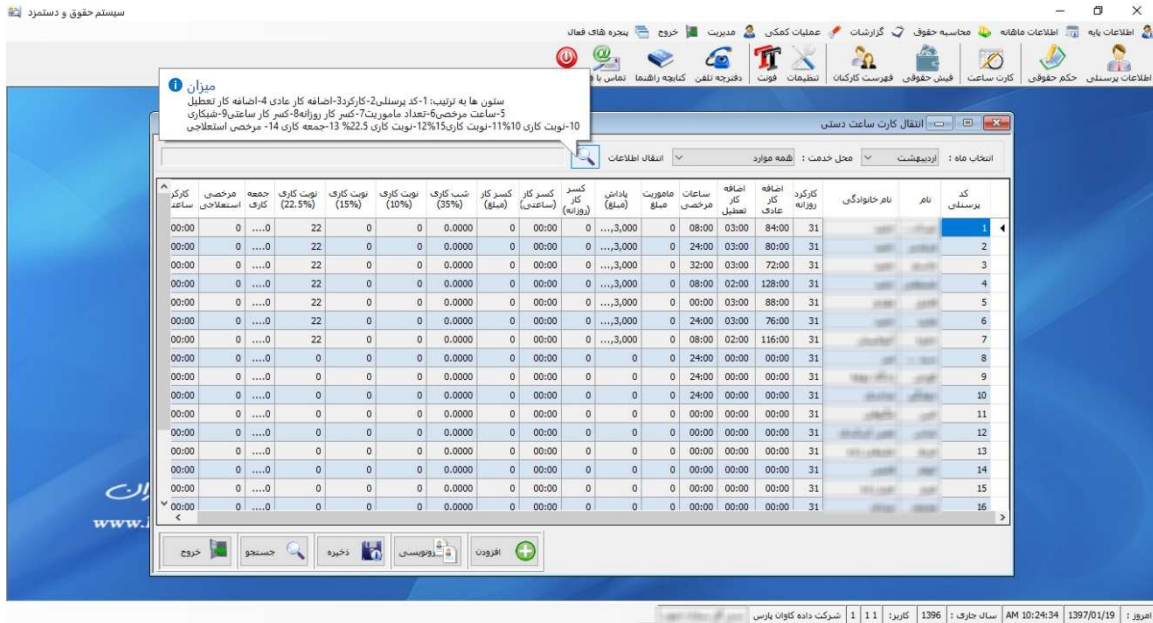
سیستم حقوق و دستمزد

اطلاعات پایه | اطلاعات ماهانه | محاسبه حقوق | گزارشات | عملیات کمکی | مدیریت | خروج | پنجره های فعال

اطلاعات پرسنلی | حکم حقوقی | کارت ساعت | فیش حقوقی | فهرست کارکنان | تنظیمات | فونت | دفترچه تلفن | کتابچه راهنما | تماس با

میزان
ستون ها به ترتیب: 1-کد پرسنلی2-کارکرد3-اضافه کار عادی 4-اضافه کار تعطیل
5-ساعت مرخصی6-تعداد ماموریت7-کسر کار روزانه8-کسر کار ساعتی9-شبکاری
10-نوبت کاری 10%11-نوبت کاری15%12-نوبت کاری 22.5% 13-جمعه کاری 14- مرخصی استعلاجی

انتقال کارت ساعت دستی

انتخاب ماه : اردیبهشت | محل خدمت : همه موارد | انتقال اطلاعات

| کد پرسنلی | نام | نام خانوادگی | کارکرد روزانه | اضافه کار عادی | اضافه کار تعطیل | ساعات مرخصی | ماموریت مبلغ | پاداش (مبلغ) | کسر کار (روزانه) | کسر کار (ساعتی) | کسر کار (مبلغ) | شب کاری (35%) | نوبت کاری (10%) | نوبت کاری (15%) | نوبت کاری (22.5%) | جمعه کاری | مرخصی استعلاجی | کارکرد ساعت |
|---|---|---|---|---|---|---|---|---|---|---|---|---|---|---|---|---|---|---|
| 1 | | | 31 | 84:00 | 03:00 | 08:00 | 0 | 3,000,... | 0 | 00:00 | 0 | 0.0000 | 0 | 0 | 22 | 0.... | 0 | 00:00 |
| 2 | | | 31 | 80:00 | 03:00 | 24:00 | 0 | 3,000,... | 0 | 00:00 | 0 | 0.0000 | 0 | 0 | 22 | 0.... | 0 | 00:00 |
| 3 | | | 31 | 72:00 | 03:00 | 32:00 | 0 | 3,000,... | 0 | 00:00 | 0 | 0.0000 | 0 | 0 | 22 | 0.... | 0 | 00:00 |
| 4 | | | 31 | 128:00 | 02:00 | 08:00 | 0 | 3,000,... | 0 | 00:00 | 0 | 0.0000 | 0 | 0 | 22 | 0.... | 0 | 00:00 |
| 5 | | | 31 | 88:00 | 03:00 | 00:00 | 0 | 3,000,... | 0 | 00:00 | 0 | 0.0000 | 0 | 0 | 22 | 0.... | 0 | 00:00 |
| 6 | | | 31 | 76:00 | 03:00 | 24:00 | 0 | 3,000,... | 0 | 00:00 | 0 | 0.0000 | 0 | 0 | 22 | 0.... | 0 | 00:00 |
| 7 | | | 31 | 116:00 | 02:00 | 08:00 | 0 | 3,000,... | 0 | 00:00 | 0 | 0.0000 | 0 | 0 | 22 | 0.... | 0 | 00:00 |
| 8 | | | 31 | 00:00 | 00:00 | 24:00 | 0 | 0 | 0 | 00:00 | 0 | 0.0000 | 0 | 0 | 0 | 0.... | 0 | 00:00 |
| 9 | | | 31 | 00:00 | 00:00 | 24:00 | 0 | 0 | 0 | 00:00 | 0 | 0.0000 | 0 | 0 | 0 | 0.... | 0 | 00:00 |
| 10 | | | 31 | 00:00 | 00:00 | 24:00 | 0 | 0 | 0 | 00:00 | 0 | 0.0000 | 0 | 0 | 0 | 0.... | 0 | 00:00 |
| 11 | | | 31 | 00:00 | 00:00 | 00:00 | 0 | 0 | 0 | 00:00 | 0 | 0.0000 | 0 | 0 | 0 | 0.... | 0 | 00:00 |
| 12 | | | 31 | 00:00 | 00:00 | 00:00 | 0 | 0 | 0 | 00:00 | 0 | 0.0000 | 0 | 0 | 0 | 0.... | 0 | 00:00 |
| 13 | | | 31 | 00:00 | 00:00 | 00:00 | 0 | 0 | 0 | 00:00 | 0 | 0.0000 | 0 | 0 | 0 | 0.... | 0 | 00:00 |
| 14 | | | 31 | 00:00 | 00:00 | 00:00 | 0 | 0 | 0 | 00:00 | 0 | 0.0000 | 0 | 0 | 0 | 0.... | 0 | 00:00 |
| 15 | | | 31 | 00:00 | 00:00 | 00:00 | 0 | 0 | 0 | 00:00 | 0 | 0.0000 | 0 | 0 | 0 | 0.... | 0 | 00:00 |
| 16 | | | 31 | 00:00 | 00:00 | 00:00 | 0 | 0 | 0 | 00:00 | 0 | 0.0000 | 0 | 0 | 0 | 0.... | 0 | 00:00 |

افزودن | رونویسی | ذخیره | جستجو | خروج

www.

امروز : 1397/01/19 | AM 10:24:34 | سال جاری : 1396 | کاربر: 1 1 | 1 | شرکت داده کاوان پارس